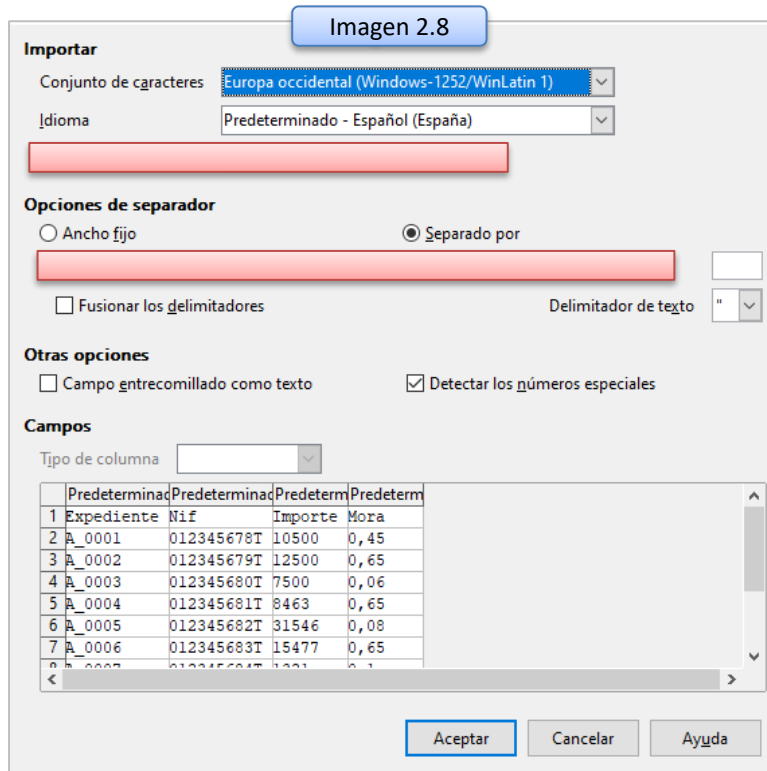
Imagen 2.8

Importar

Conjunto de caracteres Europa occidental (Windows-1252/WinLatin 1)

Idioma Predeterminado - Español (España)

Opciones de separador

Ancho fijo

Separado por

Fusionar los delimitadores

Delimitador de texto "

Otras opciones

Campo entrecomillado como texto

Detectar los números especiales

Campos

Tipo de columna

| | Predeterminad | Predeterminad | Predeterm | Predeterm |
|---|---|---|---|---|
| 1 | Expediente | Nif | Importe | Mora |
| 2 | A_0001 | 012345678T | 10500 | 0,45 |
| 3 | A_0002 | 012345679T | 12500 | 0,65 |
| 4 | A_0003 | 012345680T | 7500 | 0,06 |
| 5 | A_0004 | 012345681T | 8463 | 0,65 |
| 6 | A_0005 | 012345682T | 31546 | 0,08 |
| 7 | A_0006 | 012345683T | 15477 | 0,65 |
| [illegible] | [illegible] | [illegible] | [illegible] | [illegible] |

Aceptar Cancelar Ayuda